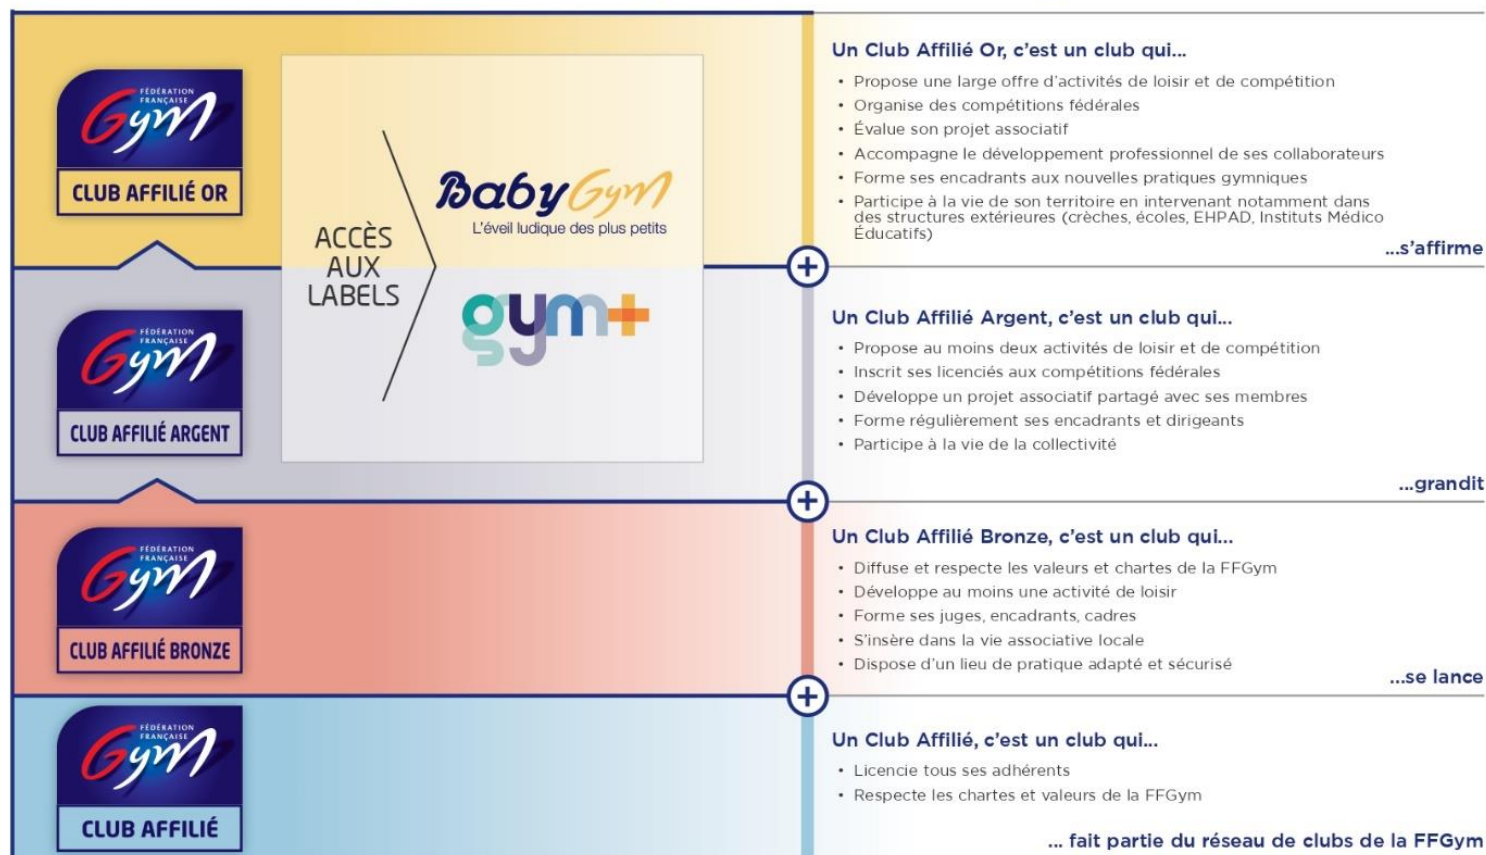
FÉDÉRATION FRANÇAISE Gym
CLUB AFFILIÉ OR

ACCÈS AUX LABELS

BabyGym
L'éveil ludique des plus petits

gym+

Un Club Affilié Or, c'est un club qui...

- Propose une large offre d'activités de loisir et de compétition
- Organise des compétitions fédérales
- Évalue son projet associatif
- Accompagne le développement professionnel de ses collaborateurs
- Forme ses encadrants aux nouvelles pratiques gymniques
- Participe à la vie de son territoire en intervenant notamment dans des structures extérieures (crèches, écoles, EHPAD, Instituts Médico Éducatifs)

...s'affirme

FÉDÉRATION FRANÇAISE Gym
CLUB AFFILIÉ ARGENT

Un Club Affilié Argent, c'est un club qui...

- Propose au moins deux activités de loisir et de compétition
- Inscrit ses licenciés aux compétitions fédérales
- Développe un projet associatif partagé avec ses membres
- Forme régulièrement ses encadrants et dirigeants
- Participe à la vie de la collectivité

...grandit

FÉDÉRATION FRANÇAISE Gym
CLUB AFFILIÉ BRONZE

Un Club Affilié Bronze, c'est un club qui...

- Diffuse et respecte les valeurs et chartes de la FFGym
- Développe au moins une activité de loisir
- Forme ses juges, encadrants, cadres
- S'insère dans la vie associative locale
- Dispose d'un lieu de pratique adapté et sécurisé

...se lance

FÉDÉRATION FRANÇAISE Gym
CLUB AFFILIÉ

Un Club Affilié, c'est un club qui...

- Licencie tous ses adhérents
- Respecte les chartes et valeurs de la FFGym

... fait partie du réseau de clubs de la FFGym